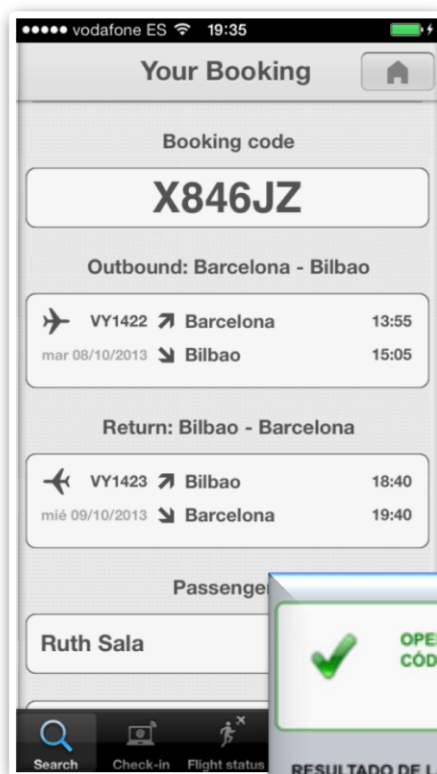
●●●●● vodafone ES 19:35

Your Booking

Booking code

X846JZ

Outbound: Barcelona - Bilbao

VY1422 Barcelona 13:55
mar 08/10/2013 Bilbao 15:05

Return: Bilbao - Barcelona

VY1423 Bilbao 18:40
mié 09/10/2013 Barcelona 19:40

Passenge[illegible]

Ruth Sala

OPE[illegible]
CÓD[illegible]

RESULTADO DE L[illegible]

Search Check-in Flight status